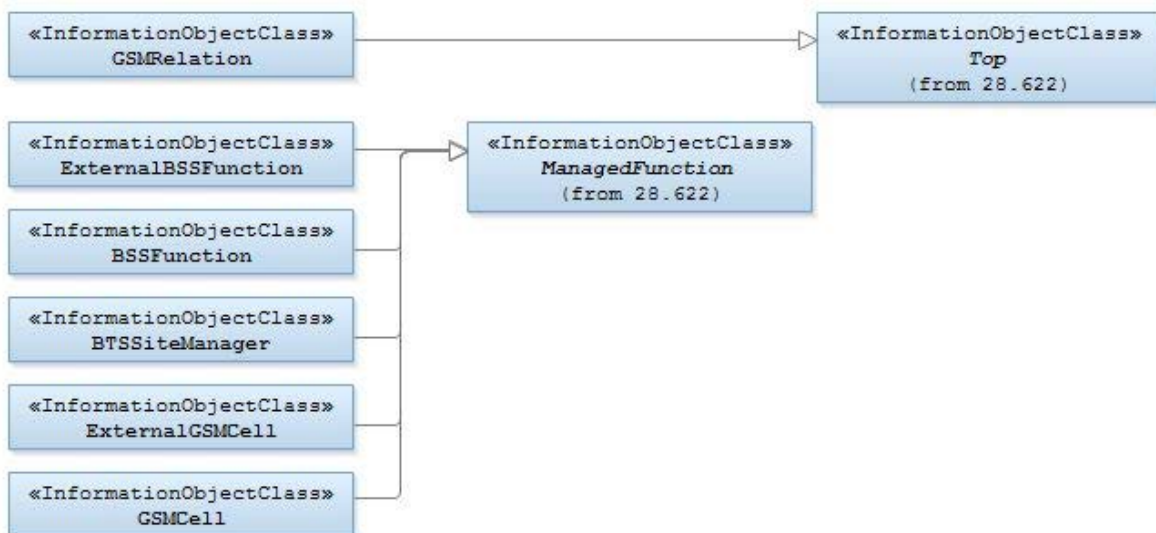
«InformationObjectClass»
GSMRelation

«InformationObjectClass»
Top
(from 28.622)

«InformationObjectClass»
ExternalBSSFunction

«InformationObjectClass»
ManagedFunction
(from 28.622)

«InformationObjectClass»
BSSFunction

«InformationObjectClass»
BTSSiteManager

«InformationObjectClass»
ExternalGSMCell

«InformationObjectClass»
GSMCell